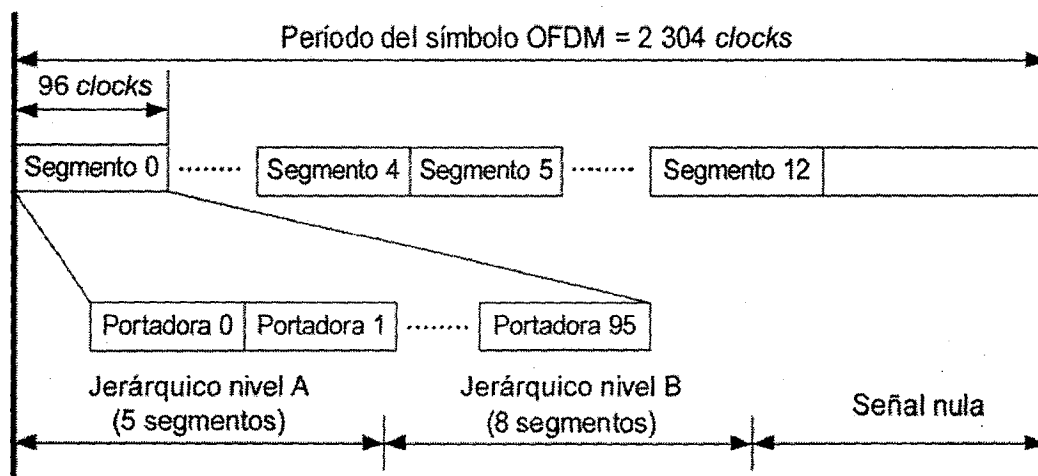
Período del símbolo OFDM = 2 304 *clocks*

96 *clocks*

Segmento 0 ........ Segmento 4 Segmento 5 ........ Segmento 12

Portadora 0 Portadora 1 ........ Portadora 95

Jerárquico nivel A (5 segmentos)

Jerárquico nivel B (8 segmentos)

Señal nula